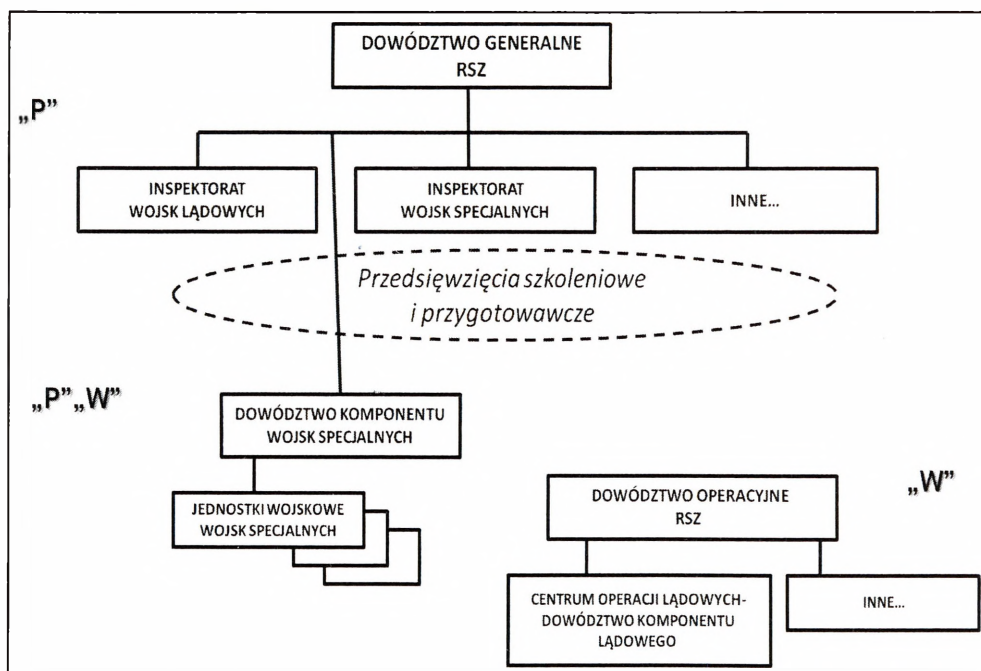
DOWÓDZTWO GENERALNE RSZ

„P"

INSPEKTORAT WOJSK LĄDOWYCH

INSPEKTORAT WOJSK SPECJALNYCH

INNE...

Przedsięwzięcia szkoleniowe i przygotowawcze

„P",„W"

DOWÓDZTWO KOMPONENTU WOJSK SPECJALNYCH

JEDNOSTKI WOJSKOWE WOJSK SPECJALNYCH

DOWÓDZTWO OPERACYJNE RSZ

„W"

CENTRUM OPERACJI LĄDOWYCH-DOWÓDZTWO KOMPONENTU LĄDOWEGO

INNE...